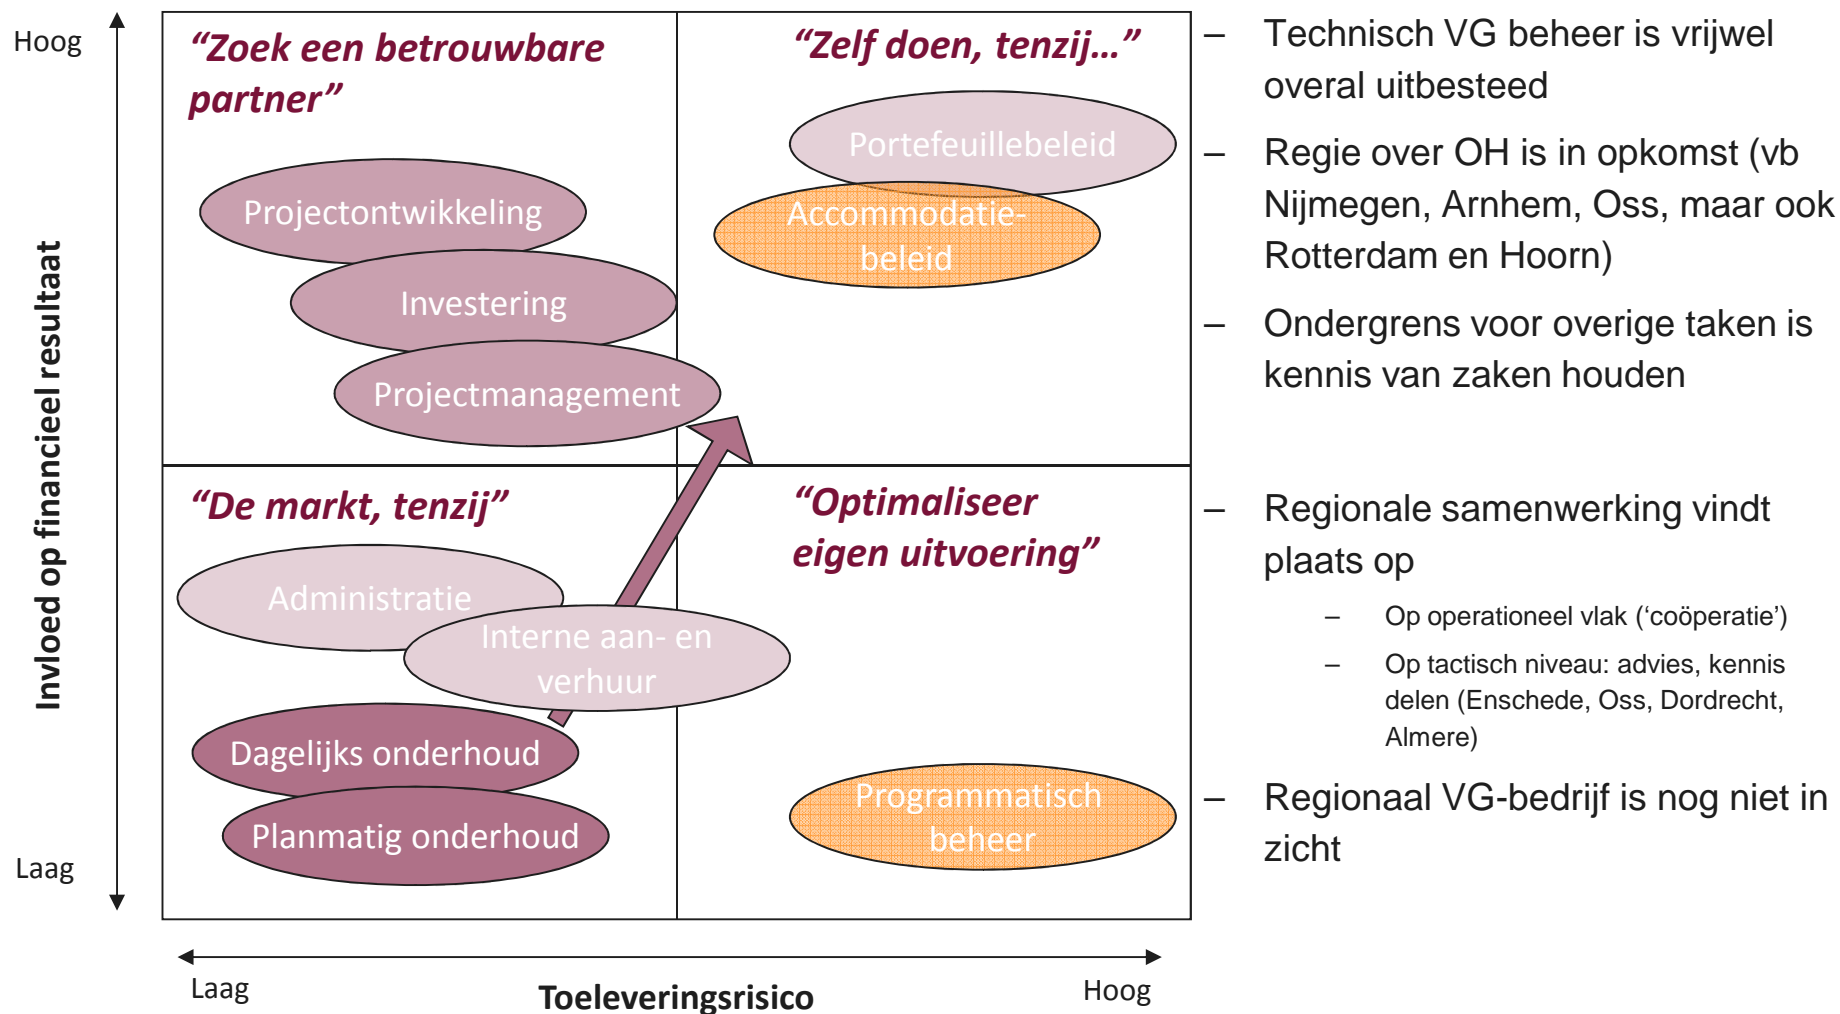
Hoog

Invloed op financieel resultaat

Laag

“Zoek een betrouwbare partner”

Projectontwikkeling

Investering

Projectmanagement

“Zelf doen, tenzij…”

Portefeuillebeleid

Accommodatie-beleid

“De markt, tenzij”

Administratie

Interne aan- en verhuur

Dagelijks onderhoud

Planmatig onderhoud

“Optimaliseer eigen uitvoering”

Programmatisch beheer

Laag

Toeleveringsrisico

Hoog

– Technisch VG beheer is vrijwel overal uitbesteed

– Regie over OH is in opkomst (vb Nijmegen, Arnhem, Oss, maar ook Rotterdam en Hoorn)

– Ondergrens voor overige taken is kennis van zaken houden

– Regionale samenwerking vindt plaats op

– Op operationeel vlak (‘coöperatie’)

– Op tactisch niveau: advies, kennis delen (Enschede, Oss, Dordrecht, Almere)

– Regionaal VG-bedrijf is nog niet in zicht